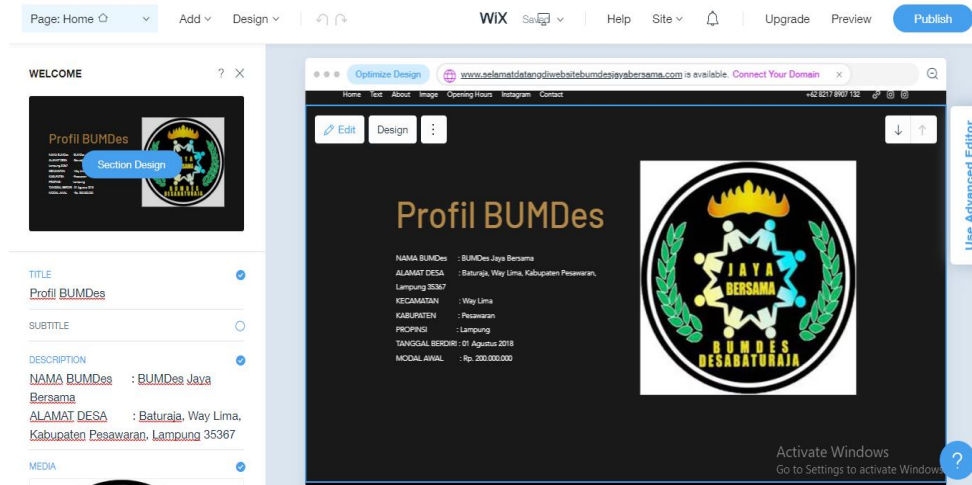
Page: Home ⌂ ⌄ Add ⌄ Design ⌄ WiX Saved ⌄ Help Site ⌄ Upgrade Preview Publish

WELCOME ? ✕

Profil BUMDes

Section Design

TITLE
Profil BUMDes

SUBTITLE

DESCRIPTION
NAMA BUMDes : BUMDes Jaya Bersama
ALAMAT DESA : Baturaja, Way Lima, Kabupaten Pesawaran, Lampung 35367

MEDIA

Optimize Design www.selamatdatangdiwebsitebumdesjayabersama.com is available. Connect Your Domain ✕

Home Text About Image Opening Hours Instagram Contact +62 8217 8907 132

Edit Design

Profil BUMDes

NAMA BUMDes : BUMDes Jaya Bersama
ALAMAT DESA : Baturaja, Way Lima, Kabupaten Pesawaran, Lampung 35367
KECAMATAN : Way Lima
KABUPATEN : Pesawaran
PROPINSI : Lampung
TANGGAL BERDIRI : 01 Agustus 2018
MODAL AWAL : Rp. 200.000.000

JAYA BERSAMA
BUMDES DESABATURAJA

Use Advanced Editor

Activate Windows
Go to Settings to activate Windows.

?